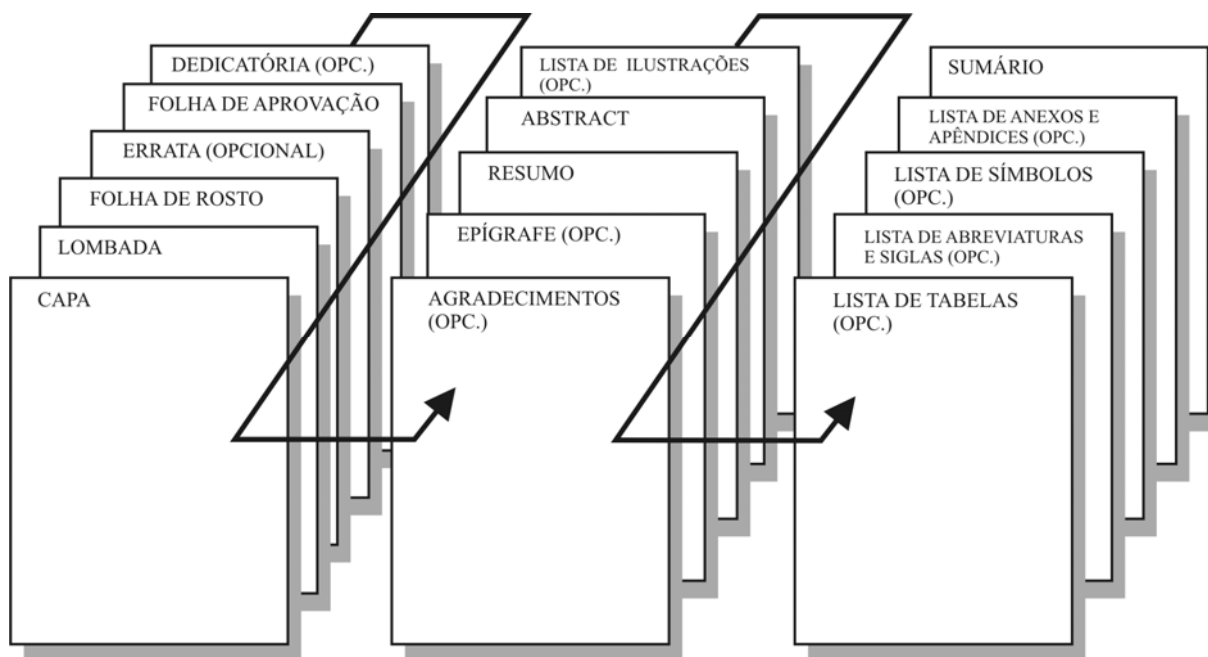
DEDICATÓRIA (OPC.)
FOLHA DE APROVAÇÃO
ERRATA (OPCIONAL)
FOLHA DE ROSTO
LOMBADA
CAPA

LISTA DE ILUSTRAÇÕES (OPC.)
ABSTRACT
RESUMO
EPÍGRAFE (OPC.)
AGRADECIMENTOS (OPC.)

SUMÁRIO
LISTA DE ANEXOS E APÊNDICES (OPC.)
LISTA DE SÍMBOLOS (OPC.)
LISTA DE ABREVIATURAS E SIGLAS (OPC.)
LISTA DE TABELAS (OPC.)